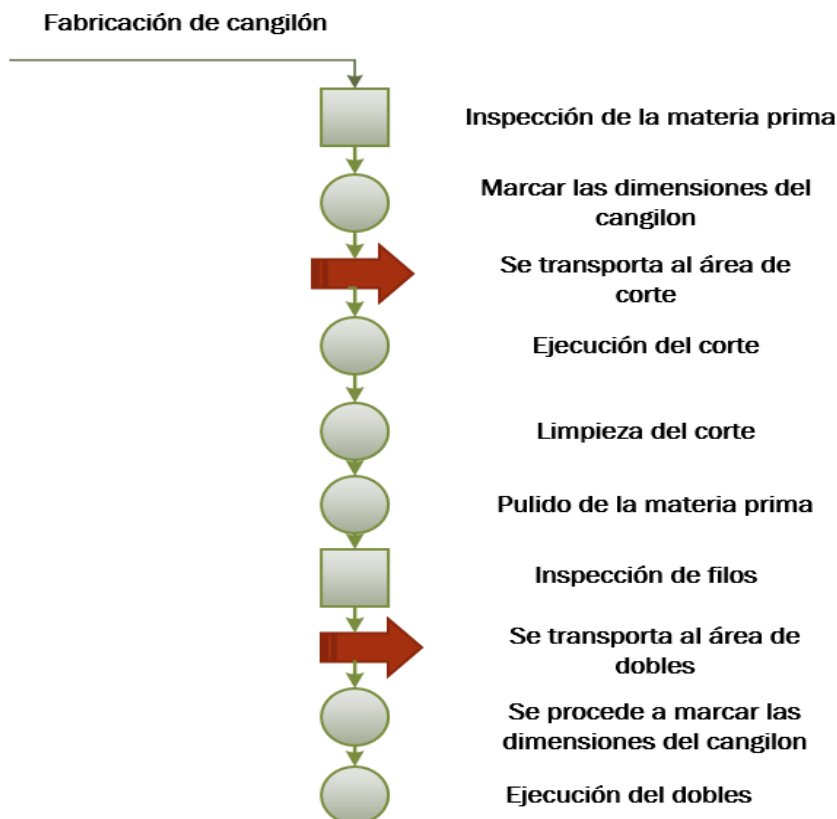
Fabricación de cangilón

Inspección de la materia prima

Marcar las dimensiones del cangilon

Se transporta al área de corte

Ejecución del corte

Limpieza del corte

Pulido de la materia prima

Inspección de filos

Se transporta al área de dobles

Se procede a marcar las dimensiones del cangilon

Ejecución del dobles